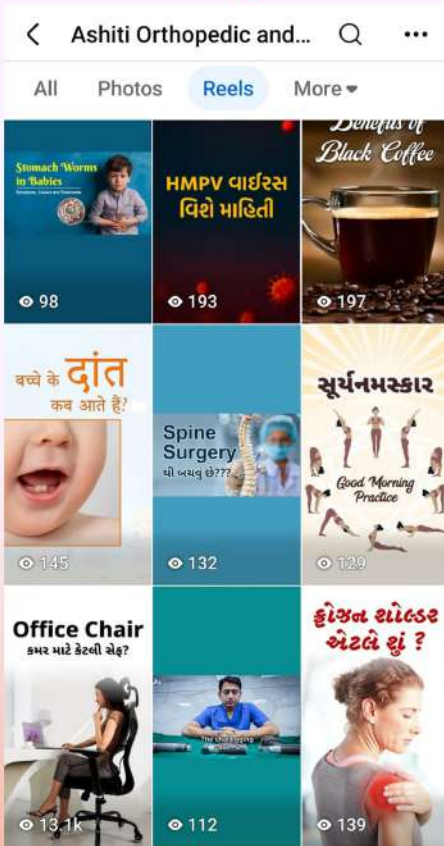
Ashiti Orthopedic and...

All
Photos
Reels
More

Stomach Worms in Babies
Symptoms, Causes and Treatments
98

HMPV વાઈરસ વિશે માહિતી
193

Benefits of Black Coffee
197

बच्चे के दांत कब आते हैं?
145

Spine Surgery થી બચવું છે???
132

સૂર્યનમસ્કાર
Good Morning Practice
129

Office Chair
કમર માટે કેટલી સેફ?
13.1k

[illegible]
112

ફ્રોઝન શોલ્ડર એટલે શું ?
139